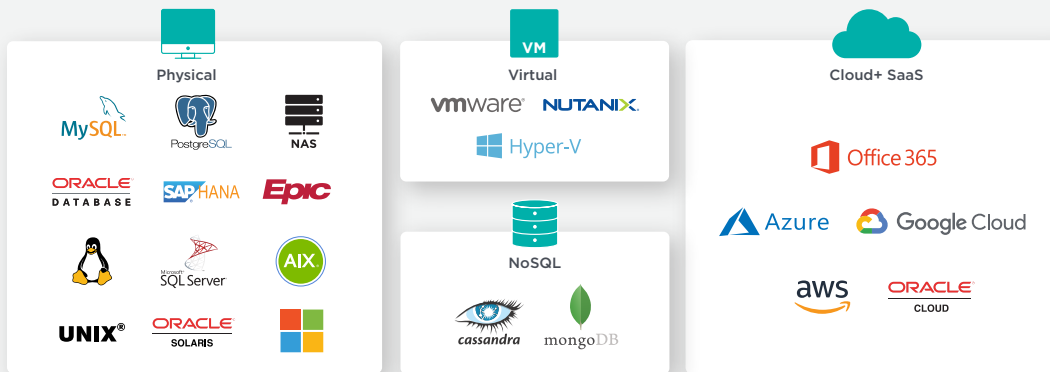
Physical

MySQL

PostgreSQL

NAS

ORACLE
DATABASE

SAP HANA

Epic

Microsoft
SQL Server

AIX

UNIX®

ORACLE
SOLARIS

VM
Virtual

vmware

NUTANIX

Hyper-V

NoSQL

cassandra

mongoDB

Cloud+ SaaS

Office 365

Azure

Google Cloud

aws

ORACLE
CLOUD